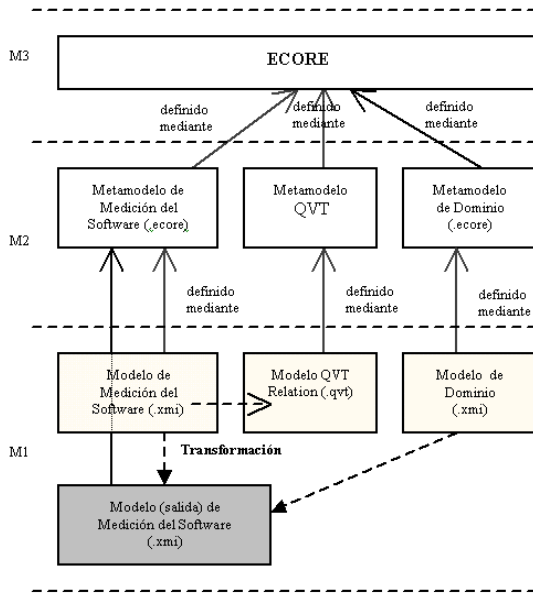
M3

ECORE

definido mediante

definido mediante

definido mediante

Metamodelo de Medición del Software (.ecore)

Metamodelo QVT

Metamodelo de Dominio (.ecore)

M2

definido mediante

definido mediante

definido mediante

Modelo de Medición del Software (.xmi)

Modelo QVT Relation (.qvt)

Modelo de Dominio (.xmi)

M1

Transformación

Modelo (salida) de Medición del Software (.xmi)